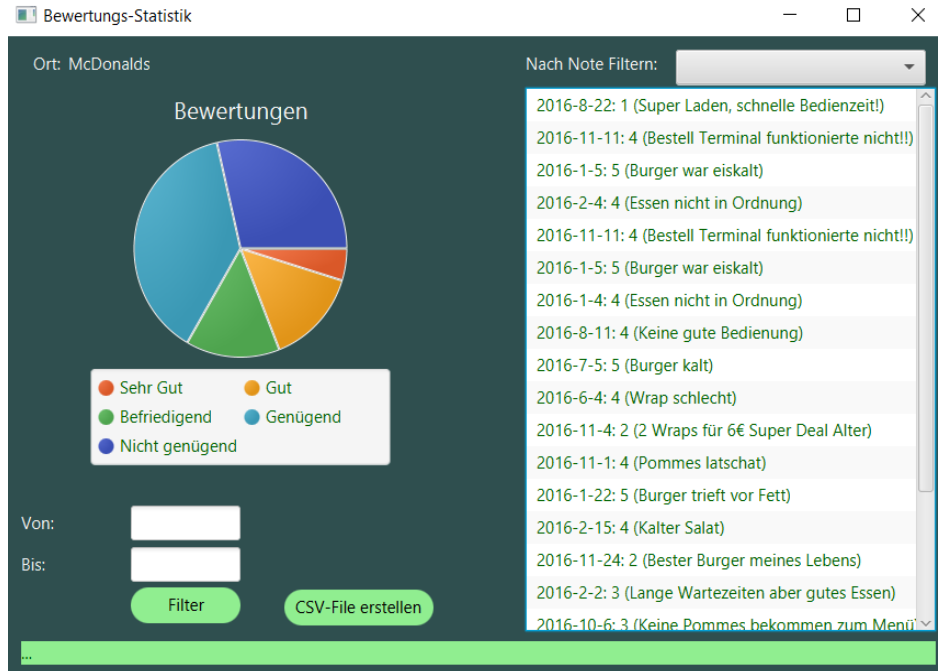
Bewertungs-Statistik

Ort: McDonalds

Nach Note Filtern:

Bewertungen

Sehr Gut
Gut
Befriedigend
Genügend
Nicht genügend

2016-8-22: 1 (Super Laden, schnelle Bedienzeit!)
2016-11-11: 4 (Bestell Terminal funktionierte nicht!!)
2016-1-5: 5 (Burger war eiskalt)
2016-2-4: 4 (Essen nicht in Ordnung)
2016-11-11: 4 (Bestell Terminal funktionierte nicht!!)
2016-1-5: 5 (Burger war eiskalt)
2016-1-4: 4 (Essen nicht in Ordnung)
2016-8-11: 4 (Keine gute Bedienung)
2016-7-5: 5 (Burger kalt)
2016-6-4: 4 (Wrap schlecht)
2016-11-4: 2 (2 Wraps für 6€ Super Deal Alter)
2016-11-1: 4 (Pommes latschat)
2016-1-22: 5 (Burger trieft vor Fett)
2016-2-15: 4 (Kalter Salat)
2016-11-24: 2 (Bester Burger meines Lebens)
2016-2-2: 3 (Lange Wartezeiten aber gutes Essen)
2016-10-6: 3 (Keine Pommes bekommen zum Menü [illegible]

Von:
Bis:
Filter
CSV-File erstellen

...